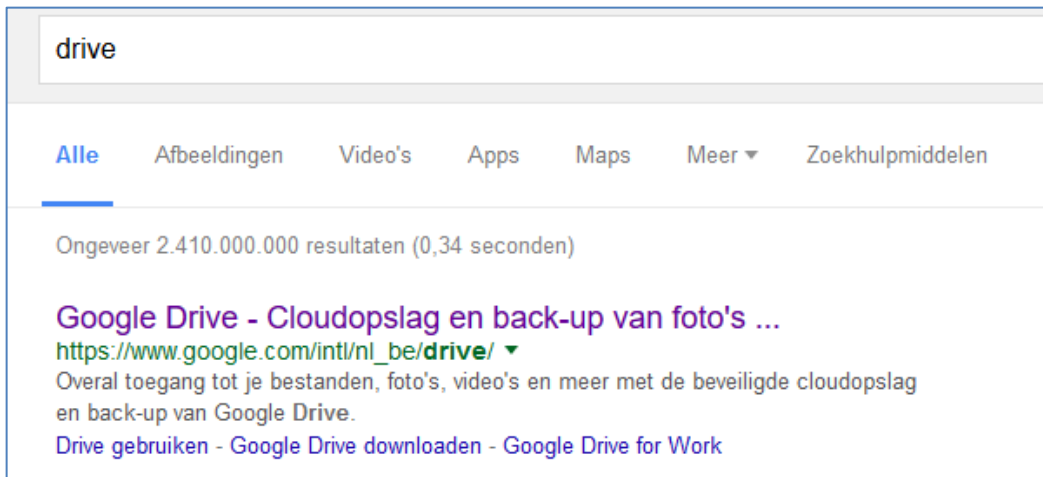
drive

Alle Afbeeldingen Video's Apps Maps Meer ▾ Zoekhulpmiddelen

Ongeveer 2.410.000.000 resultaten (0,34 seconden)

Google Drive - Cloudopslag en back-up van foto's ...
https://www.google.com/intl/nl_be/drive/ ▾
Overal toegang tot je bestanden, foto's, video's en meer met de beveiligde cloudopslag en back-up van Google Drive.
Drive gebruiken - Google Drive downloaden - Google Drive for Work